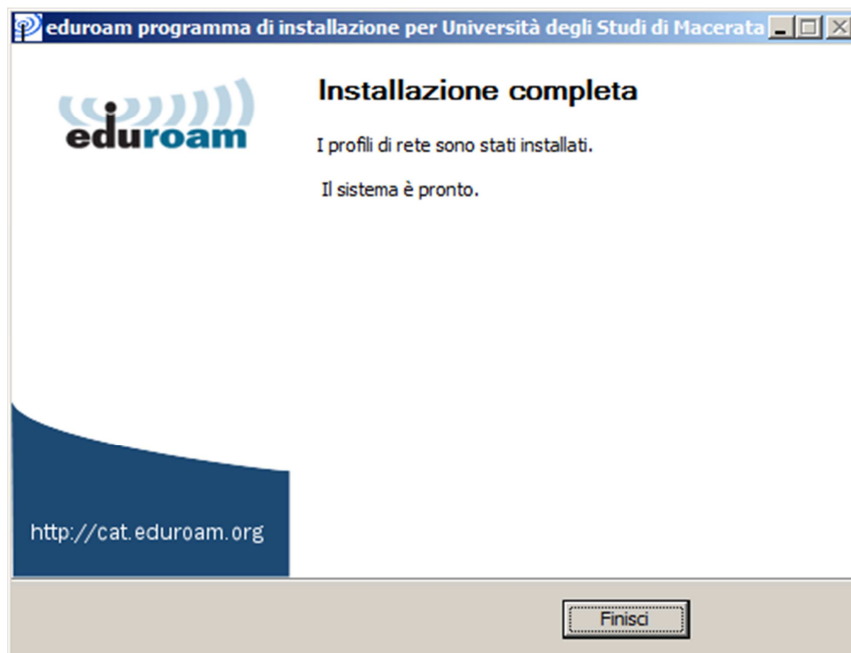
eduroam programma di installazione per Università degli Studi di Macerata

eduroam

Installazione completa

I profili di rete sono stati installati.

Il sistema è pronto.

http://cat.eduroam.org

Finisci